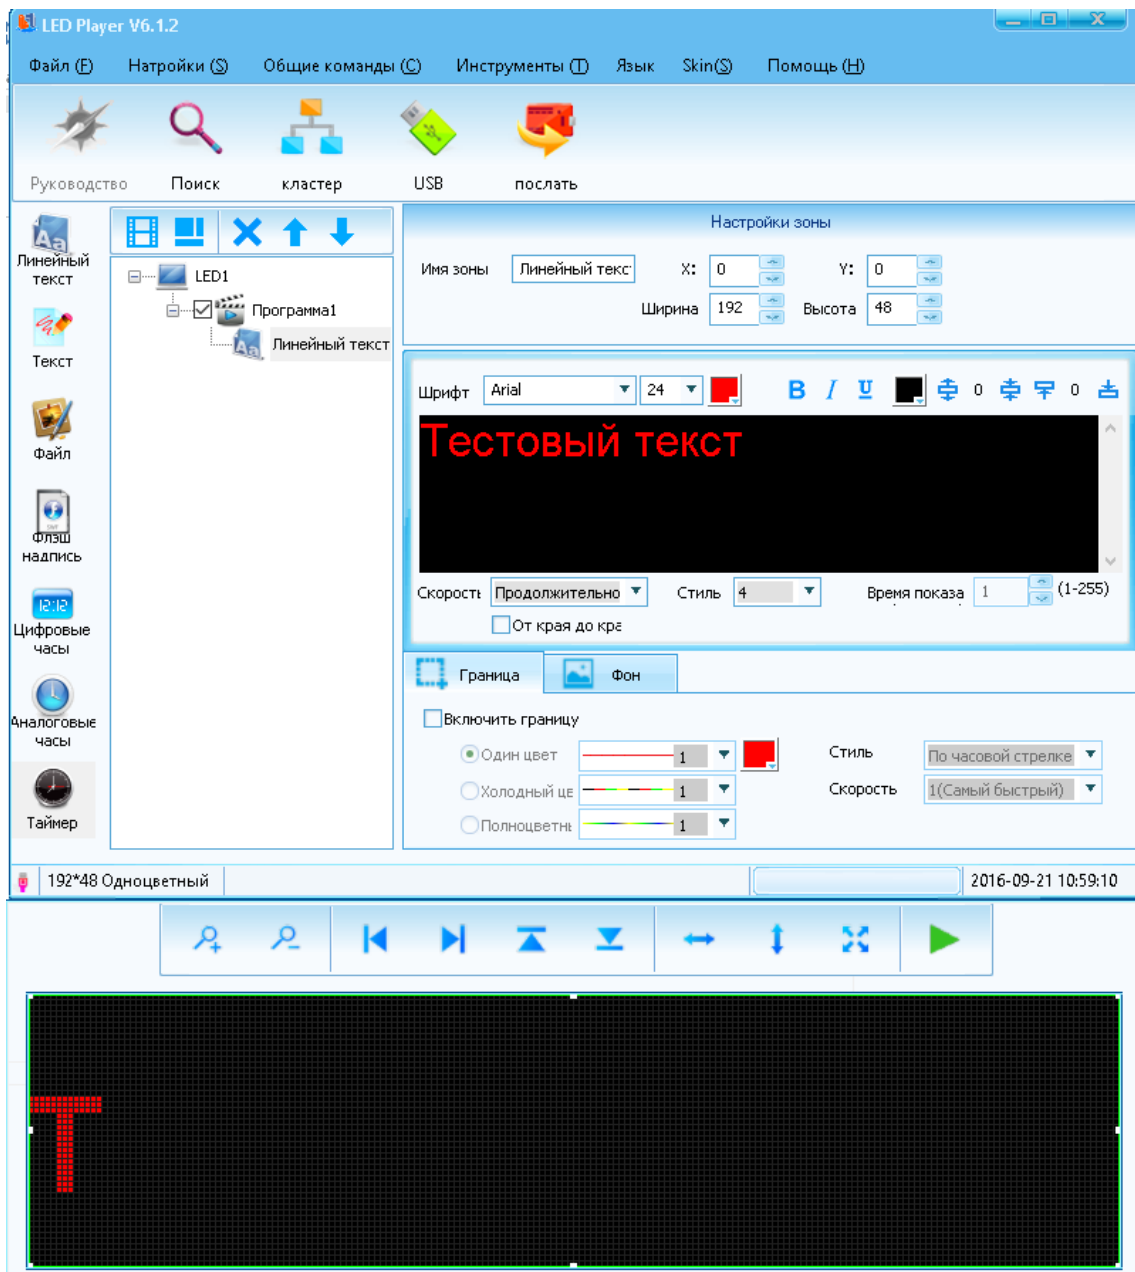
LED Player V6.1.2

Файл (F) Натройки (S) Общие команды (C) Инструменты (T) Язык Skin(S) Помощь (H)

Руководство Поиск кластер USB послать

Линейный текст

Текст

Файл

Флэш надпись

12:12

Цифровые часы

Аналоговые часы

Таймер

LED1

Программа1

Линейный текст

Настройки зоны

Имя зоны Линейный текс X: 0 Y: 0

Ширина 192 Высота 48

Шрифт Arial 24 B I U 0 0

Тестовый текст

Скорость Продолжительно Стиль 4 Время показа 1 (1-255)

От края до кра

Граница Фон

Включить границу

Один цвет 1 Стиль По часовой стрелке

Холодный це 1 Скорость 1(Самый быстрый)

Полноцветн 1

192*48 Одноцветный 2016-09-21 10:59:10